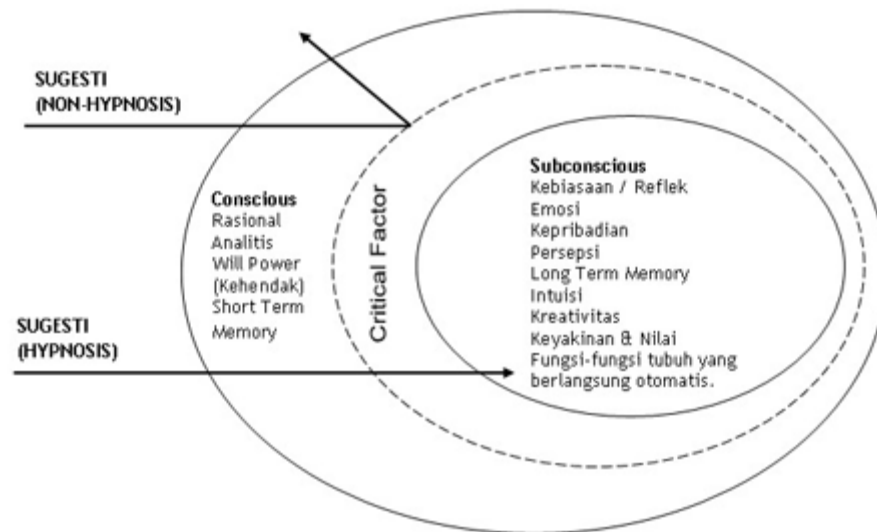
SUGESTI
(NON-HYPNOSIS)

Conscious
Rasional
Analitis
Will Power
(Kehendak)
Short Term
Memory

Critical Factor

Subconscious
Kebiasaan / Reflek
Emosi
Kepribadian
Persepsi
Long Term Memory
Intuisi
Kreativitas
Keyakinan & Nilai
Fungsi-fungsi tubuh yang berlangsung otomatis.

SUGESTI
(HYPNOSIS)